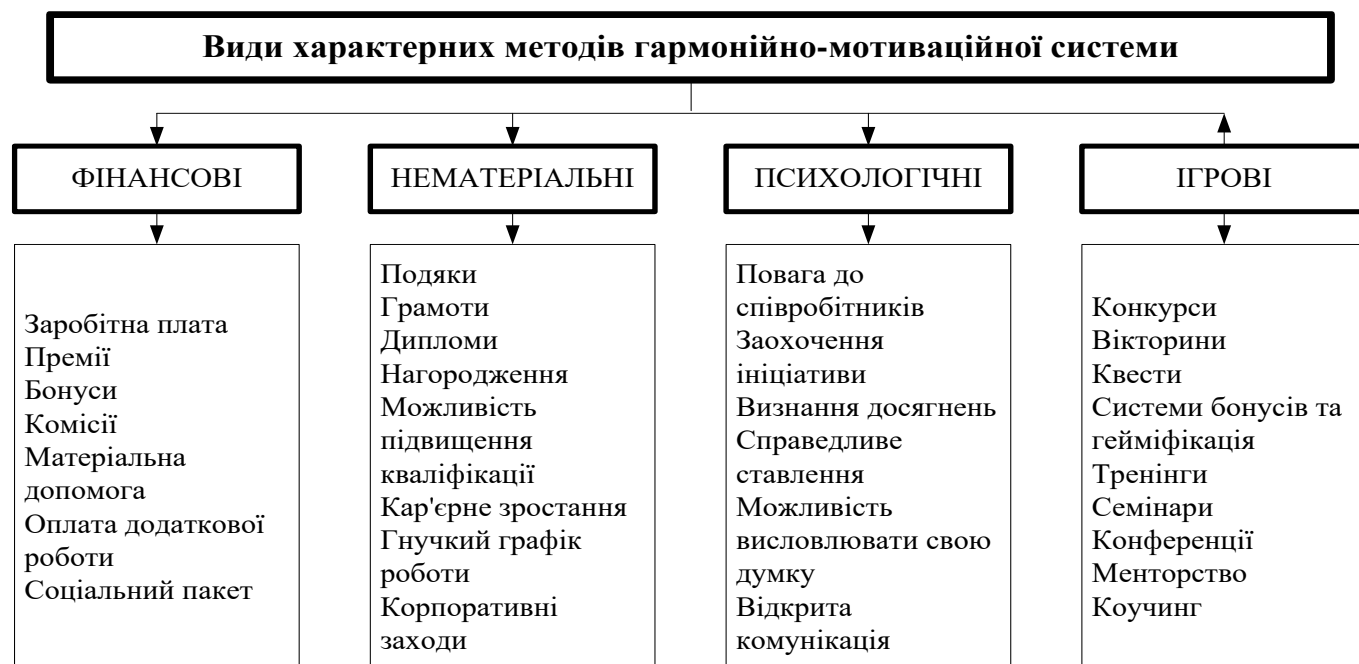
Види характерних методів гармонійно-мотиваційної системи

ФІНАНСОВІ

Заробітна плата
Премії
Бонуси
Комісії
Матеріальна допомога
Оплата додаткової роботи
Соціальний пакет

НЕМАТЕРІАЛЬНІ

Подяки
Грамоти
Дипломи
Нагородження
Можливість підвищення кваліфікації
Кар'єрне зростання
Гнучкий графік роботи
Корпоративні заходи

ПСИХОЛОГІЧНІ

Повага до співробітників
Заохочення ініціативи
Визнання досягнень
Справедливе ставлення
Можливість висловлювати свою думку
Відкрита комунікація

ІГРОВІ

Конкурси
Вікторини
Квести
Системи бонусів та гейміфікація
Тренінги
Семінари
Конференції
Менторство
Коучинг